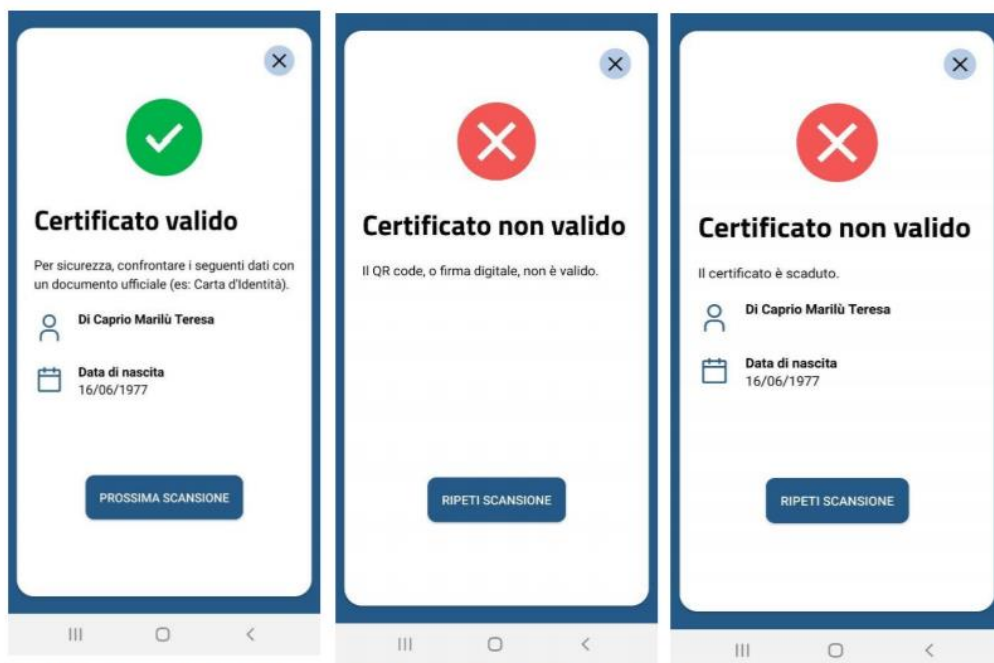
Certificato valido

Per sicurezza, confrontare i seguenti dati con un documento ufficiale (es: Carta d'Identità).

Di Caprio Marilù Teresa

Data di nascita
16/06/1977

PROSSIMA SCANSIONE

Certificato non valido

Il QR code, o firma digitale, non è valido.

RIPETI SCANSIONE

Certificato non valido

Il certificato è scaduto.

Di Caprio Marilù Teresa

Data di nascita
16/06/1977

RIPETI SCANSIONE